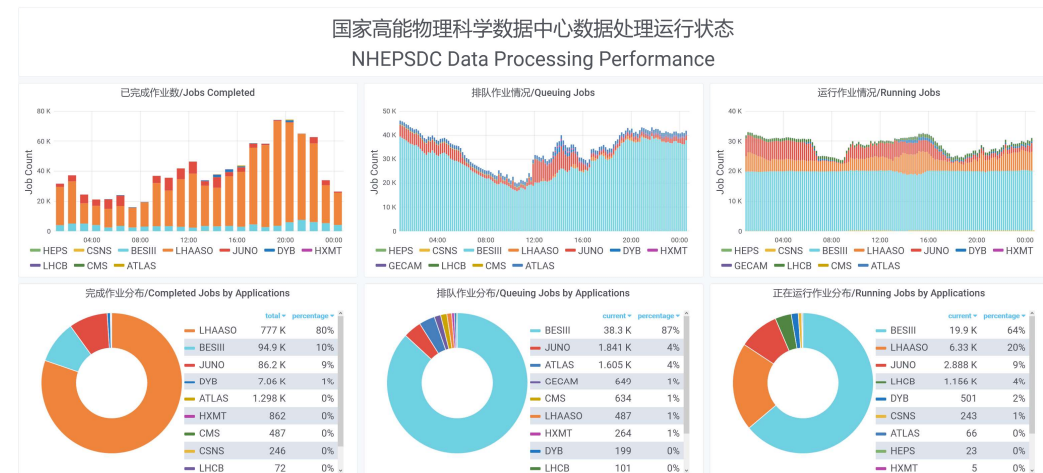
国家高能物理科学数据中心数据处理运行状态
NHEPSDC Data Processing Performance

已完成作业数/Jobs Completed

80 K
60 K
40 K
20 K
0
Job Count
04:00 08:00 12:00 16:00 20:00 00:00
HEPS CSNS BESIII LHAASO JUNO DYB HXMT LHCB CMS ATLAS

排队作业情况/Queuing Jobs

50 K
40 K
30 K
20 K
10 K
0
Job Count
04:00 08:00 12:00 16:00 20:00 00:00
HEPS CSNS BESIII LHAASO JUNO DYB HXMT GECAM LHCB CMS ATLAS

运行作业情况/Running Jobs

40 K
30 K
20 K
10 K
0
Job Count
04:00 08:00 12:00 16:00 20:00 00:00
HEPS CSNS BESIII LHAASO JUNO DYB HXMT GECAM LHCB CMS ATLAS

完成作业分布/Completed Jobs by Applications

| | total | percentage |
|---|---|---|
| LHAASO | 777 K | 80% |
| BESIII | 94.9 K | 10% |
| JUNO | 86.2 K | 9% |
| DYB | 7.06 K | 1% |
| ATLAS | 1.298 K | 0% |
| HXMT | 862 | 0% |
| CMS | 487 | 0% |
| CSNS | 246 | 0% |
| LHCB | 72 | 0% |

排队作业分布/Queuing Jobs by Applications

| | current | percentage |
|---|---|---|
| BESIII | 38.3 K | 87% |
| JUNO | 1.841 K | 4% |
| ATLAS | 1.605 K | 4% |
| CECAM | 649 | 1% |
| CMS | 634 | 1% |
| LHAASO | 487 | 1% |
| HXMT | 264 | 1% |
| DYB | 199 | 0% |
| LHCB | 101 | 0% |

正在运行作业分布/Running Jobs by Applications

| | current | percentage |
|---|---|---|
| BESIII | 19.9 K | 64% |
| LHAASO | 6.33 K | 20% |
| JUNO | 2.888 K | 9% |
| LHCB | 1.156 K | 4% |
| DYB | 501 | 2% |
| CSNS | 243 | 1% |
| ATLAS | 66 | 0% |
| HEPS | 23 | 0% |
| HXMT | 5 | 0% |